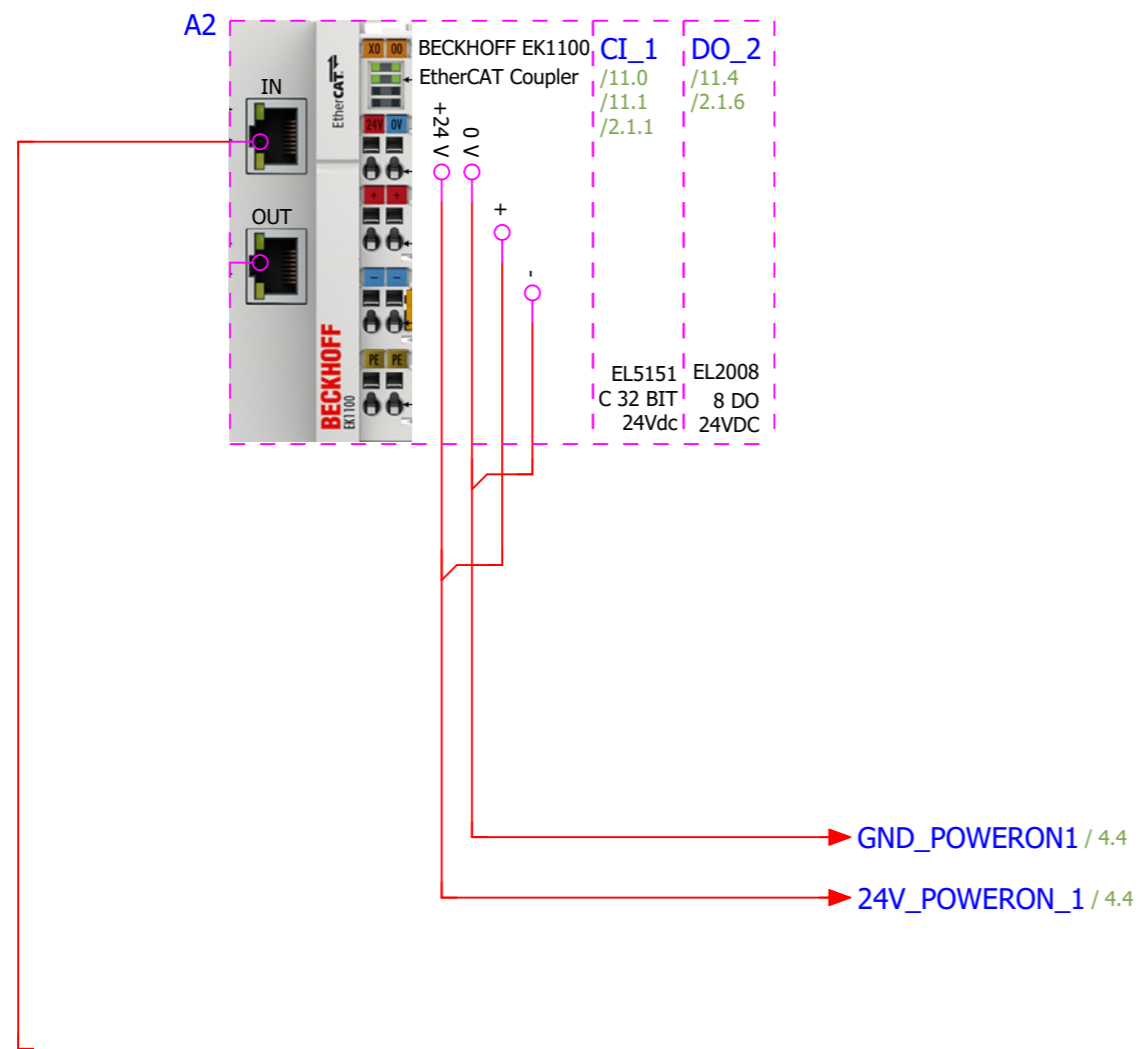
A2

IN

OUT

EtherCAT

X0 00

24V 0V

+ +

- -

PE PE

BECKHOFF
EK1100

BECKHOFF EK1100
EtherCAT Coupler

+24 V
0 V
+
-

CI_1
/11.0
/11.1
/2.1.1

EL5151
C 32 BIT
24Vdc

DO_2
/11.4
/2.1.6

EL2008
8 DO
24VDC

GND_POWERON1 / 4.4

24V_POWERON_1 / 4.4